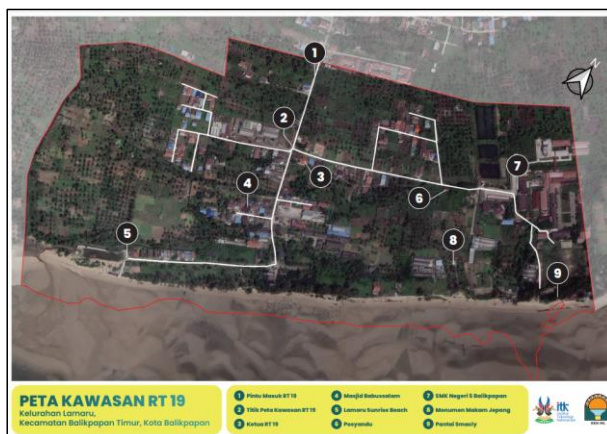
1
2
3
4
5
6
7
8
9

PETA KAWASAN RT 19
Kelurahan Lamaru,
Kecamatan Balikpapan Timur, Kota Balikpapan

1 Pintu Masuk RT 19
2 Titik Peta Kawasan RT 19
3 Ketua RT 19
4 Masjid Babussalam
5 Lamaru Sunrise Beach
6 Posyandu
7 SMK Negeri 5 Balikpapan
8 Monumen Makam Jepang
9 Pantai Smasly

itk